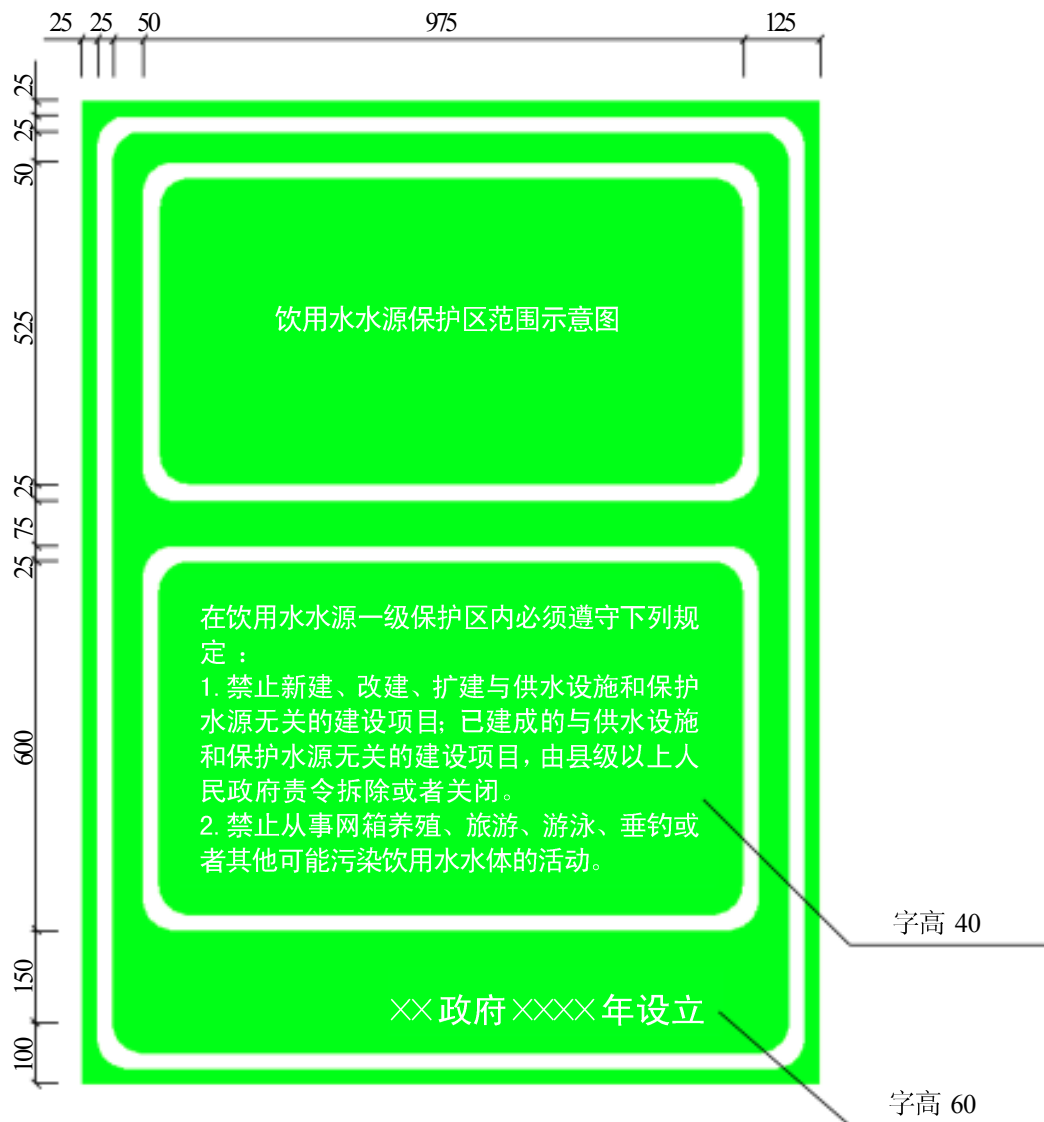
25 25 50 975 125

25
25
50
525
25
75
25
600
150
100

饮用水水源保护区范围示意图

在饮用水水源一级保护区内必须遵守下列规定：
1. 禁止新建、改建、扩建与供水设施和保护水源无关的建设项目；已建成的与供水设施和保护水源无关的建设项目，由县级以上人民政府责令拆除或者关闭。
2. 禁止从事网箱养殖、旅游、游泳、垂钓或者其他可能污染饮用水水体的活动。

字高 40

××政府××××年设立

字高 60